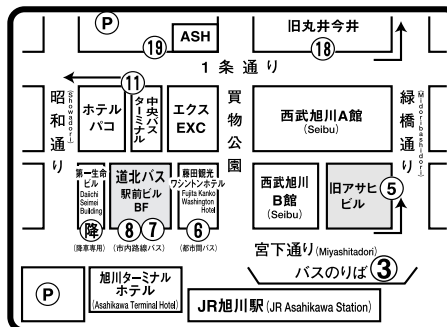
P
ASH
旧丸井今井
19
18
11
1 条 通 り
昭和通り (Showadori)
ホテルパコ
中央バスターミナル
エクスEXC
買物公園
西武旭川A館 (Seibu)
緑橋通り (Midoribashidori)
第一生命ビル Daiichi Seimei Building
道北バス駅前ビルBF
藤田観光ワシントンホテル Fujita Kanko Washington Hotel
西武旭川B館 (Seibu)
旧アサヒビル
5
降
8
7
6
(降車専用)
(市内路線バス)
(都市間バス)
宮下通り (Miyashitadori)
バスのりば 3
P
旭川ターミナルホテル (Asahikawa Terminal Hotel)
JR旭川駅 (JR Asahikawa Station)